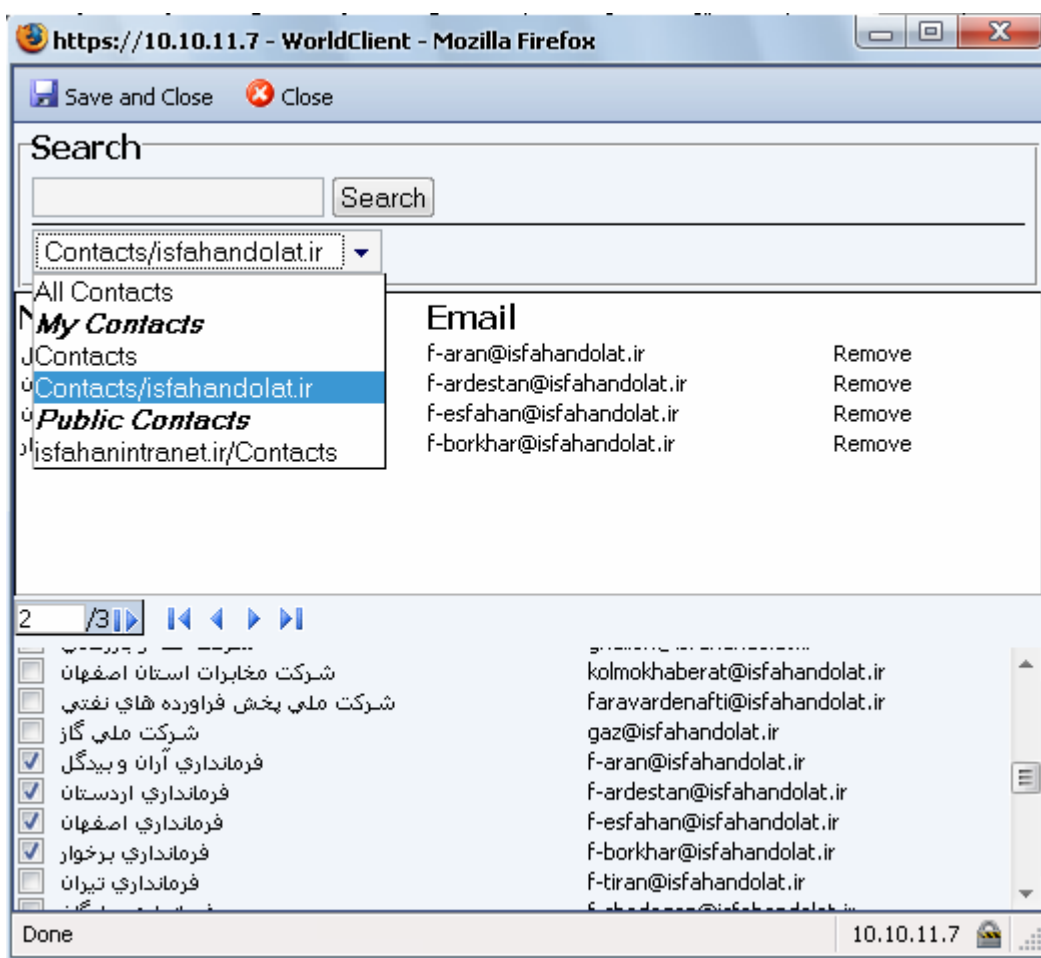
https://10.10.11.7 - WorldClient - Mozilla Firefox

Save and Close Close

Search

Search

Contacts/isfahandolat.ir

All Contacts
My Contacts
Contacts
Contacts/isfahandolat.ir
Public Contacts
isfahanintranet.ir/Contacts

Email

f-aran@isfahandolat.ir Remove
f-ardestan@isfahandolat.ir Remove
f-esfahan@isfahandolat.ir Remove
f-borkhar@isfahandolat.ir Remove

2 /3

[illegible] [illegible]
شركت مخابرات استان اصفهان kolmokhaberat@isfahandolat.ir
شركت ملي پخش فراورده هاي نفتي faravardenafti@isfahandolat.ir
شركت ملي گاز gaz@isfahandolat.ir
فرمانداري آران و بيدگل f-aran@isfahandolat.ir
فرمانداري اردستان f-ardestan@isfahandolat.ir
فرمانداري اصفهان f-esfahan@isfahandolat.ir
فرمانداري برخوار f-borkhar@isfahandolat.ir
فرمانداري تيران f-tiran@isfahandolat.ir
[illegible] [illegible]

Done 10.10.11.7